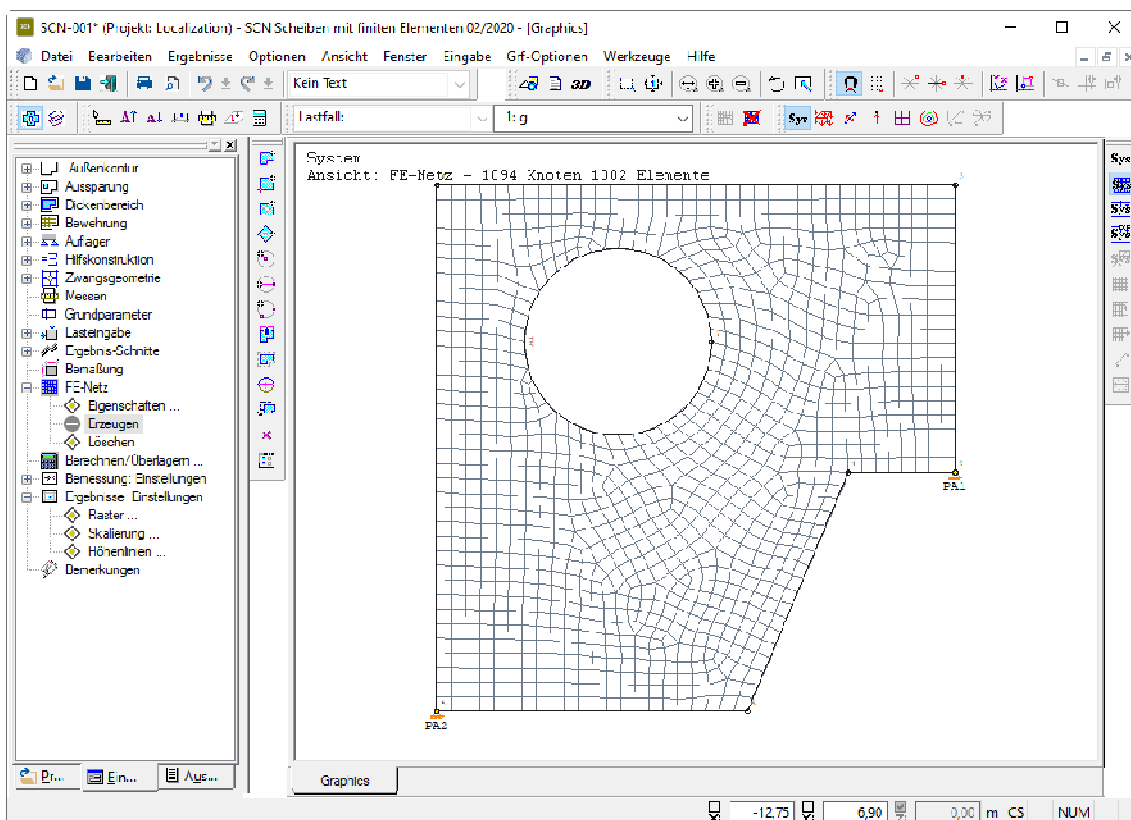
SCN-001* (Projekt: Localization) - SCN Scheiben mit finiten Elementen 02/2020 - [Graphics]

Datei Bearbeiten Ergebnisse Optionen Ansicht Fenster Eingabe Gif-Optionen Werkzeuge Hilfe

Kein Text

3D

Lastfall: 1: g

Sys

Außenkontur
Aussparung
Dickenbereich
Bewehrung
Auflager
Hilfskonstruktion
Zwangsgeometrie
Messen
Grundparameter
Lasteingabe
Ergebnis-Schnitte
Bemaßung
FE-Netz
Eigenschaften ...
Erzeugen
Löschen
Berechnen/Überlagern ...
Bemessung: Einstellungen
Ergebnisse Einstellungen
Raster ...
Skalierung ...
Höhenlinien ...
Bemerkungen

Pr... Ein... Aus...

System
Ansicht: FE-Netz - 1094 Knoten 1002 Elemente

PA1
PA2

Graphics

-12,75 6,90 0,00 m CS NUM